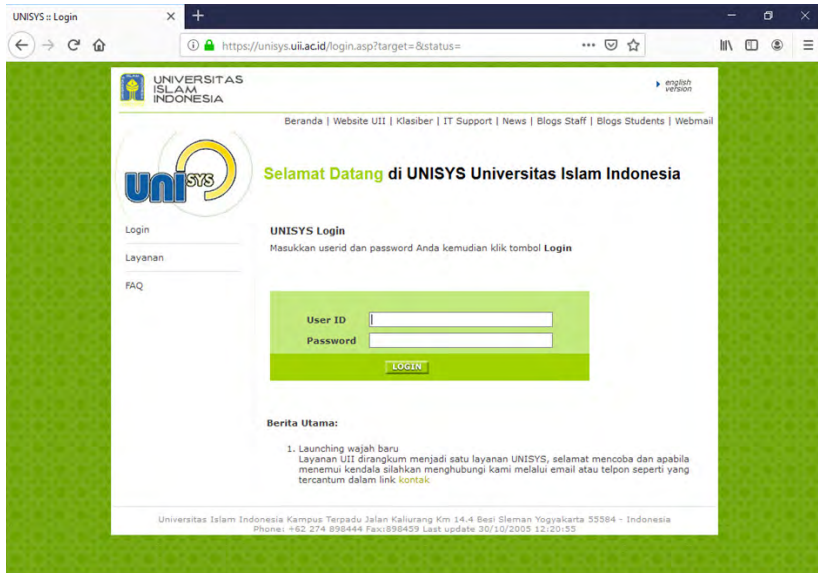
UNISYS :: Login

https://unisys.uii.ac.id/login.asp?target=&status=

UNIVERSITAS ISLAM INDONESIA

english version

Beranda | Website UII | Klasiber | IT Support | News | Blogs Staff | Blogs Students | Webmail

uni SYS

Selamat Datang di UNISYS Universitas Islam Indonesia

Login

Layanan

FAQ

UNISYS Login

Masukkan userid dan password Anda kemudian klik tombol Login

User ID

Password

LOGIN

Berita Utama:

1. Launching wajah baru
Layanan UII dirangkum menjadi satu layanan UNISYS, selamat mencoba dan apabila menemui kendala silahkan menghubungi kami melalui email atau telpon seperti yang tercantum dalam link kontak

Universitas Islam Indonesia Kampus Terpadu Jalan Kaliurang Km 14.4 Besi Sleman Yogyakarta 55584 - Indonesia
Phone: +62 274 898444 Fax:898459 Last update 30/10/2005 12:20:55